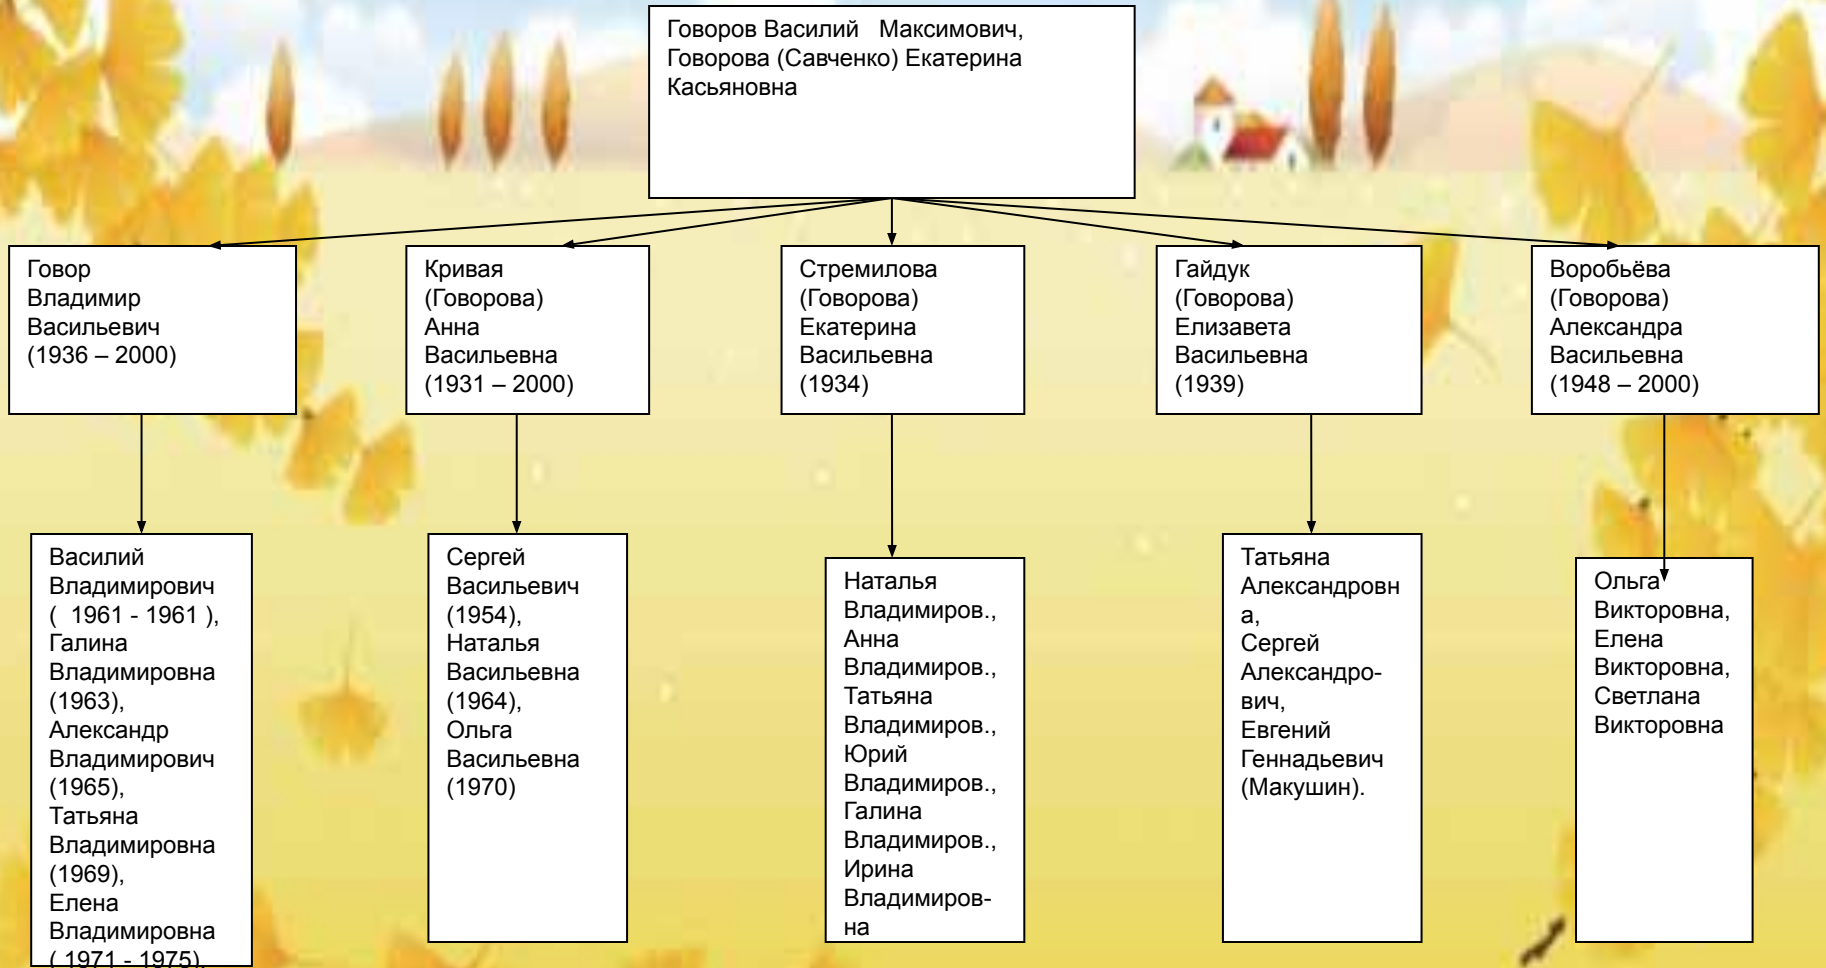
Говоров Василий Максимович, Говорова (Савченко) Екатерина Касьяновна

Говор Владимир Васильевич (1936 – 2000)

Кривая (Говорова) Анна Васильевна (1931 – 2000)

Стремилова (Говорова) Екатерина Васильевна (1934)

Гайдук (Говорова) Елизавета Васильевна (1939)

Воробьёва (Говорова) Александра Васильевна (1948 – 2000)

Василий Владимирович ( 1961 - 1961 ), Галина Владимировна (1963), Александр Владимирович (1965), Татьяна Владимировна (1969), Елена Владимировна ( 1971 - 1975)

Сергей Васильевич (1954), Наталья Васильевна (1964), Ольга Васильевна (1970)

Наталья Владимиров., Анна Владимиров., Татьяна Владимиров., Юрий Владимиров., Галина Владимиров., Ирина Владимировна

Татьяна Александровна, Сергей Александрович, Евгений Геннадьевич (Макушин).

Ольга Викторовна, Елена Викторовна, Светлана Викторовна